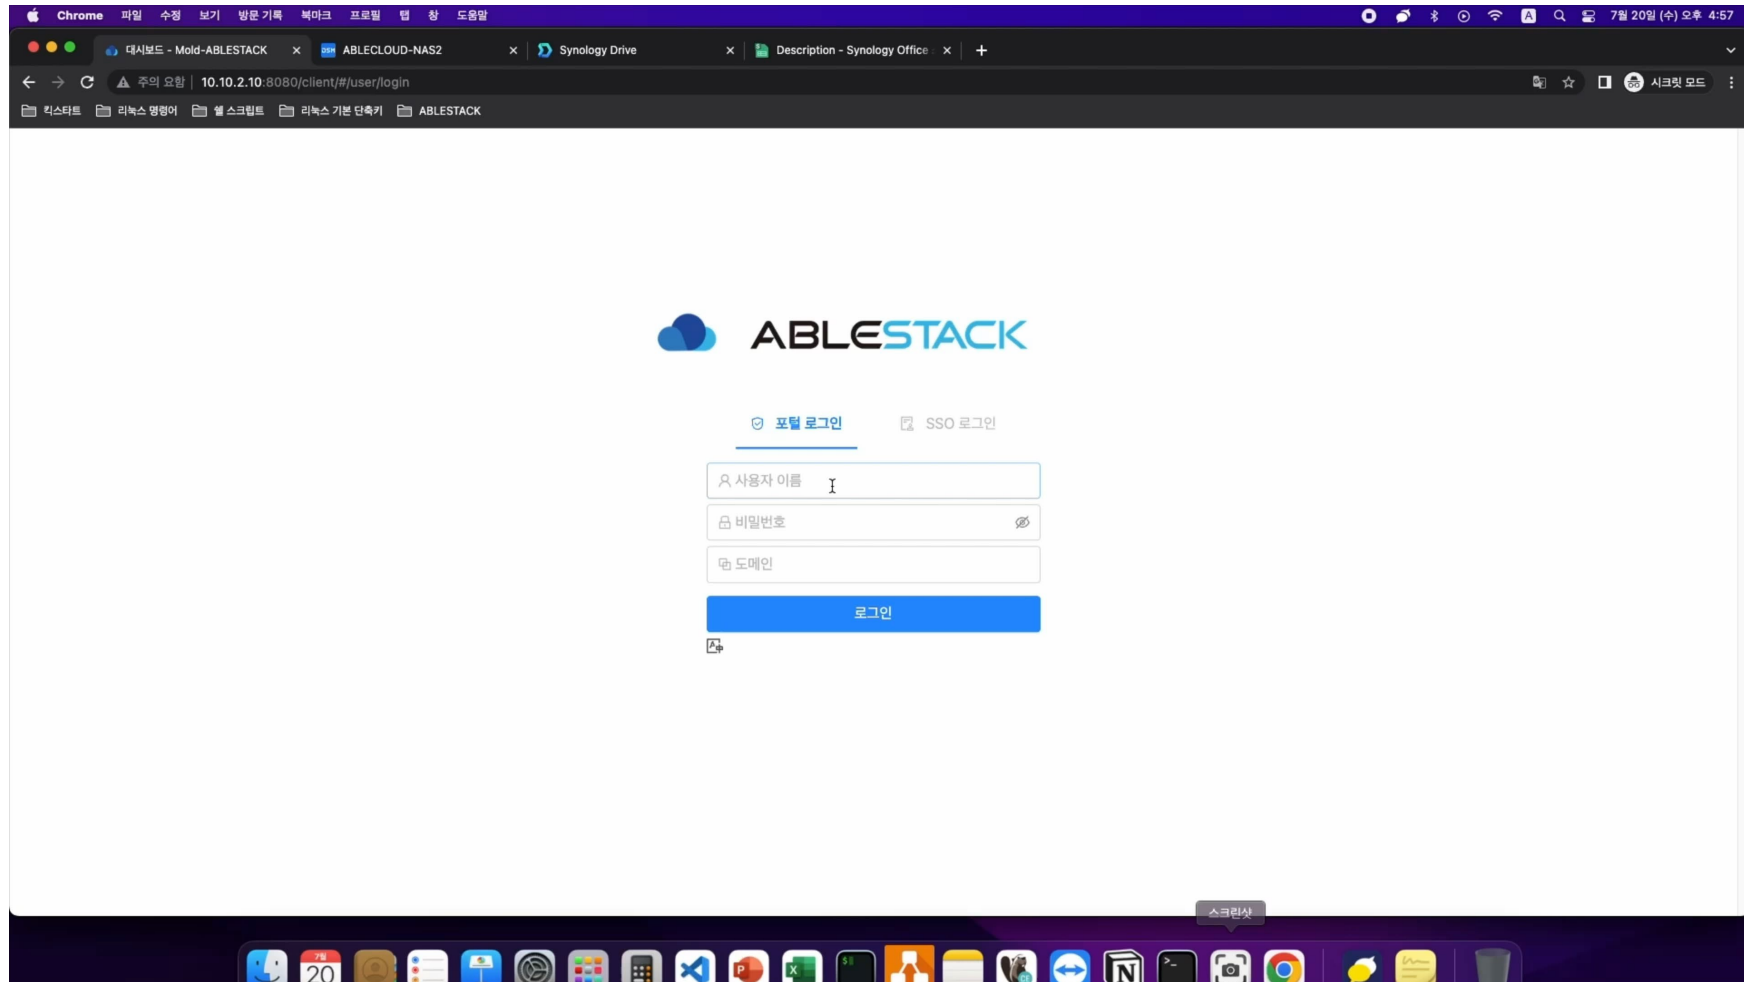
Chrome 파일 수정 보기 방문 기록 북마크 프로필 탭 창 도움말

7월 20일 (수) 오후 4:57

대시보드 - Mold-ABLESTACK ×
ABLECLOUD-NAS2 ×
Synology Drive ×
Description - Synology Office ×
+

주의 요함 | 10.10.2.10:8080/client/#/user/login

시크릿 모드

킥스타트 리눅스 명령어 쉘 스크립트 리눅스 기본 단축키 ABLESTACK

ABLESTACK

포털 로그인
SSO 로그인

사용자 이름
비밀번호
도메인

로그인

스크린샷

7월
20